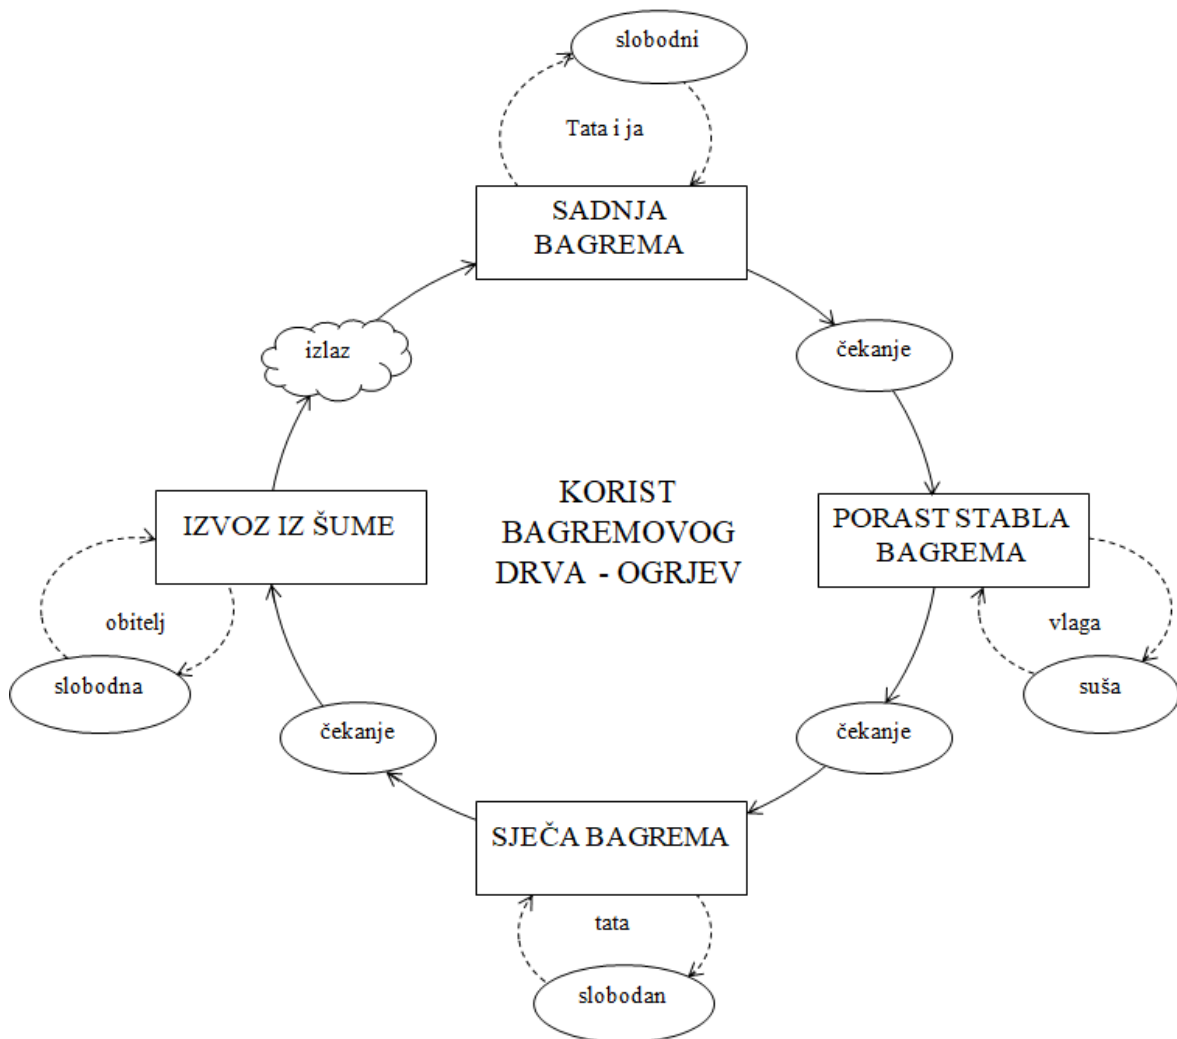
slobodni

Tata i ja

SADNJA BAGREMA

čekanje

izlaz

KORIST BAGREMOVOG DRVA - OGRJEV

IZVOZ IZ ŠUME

PORAST STABLA BAGREMA

obitelj

vlaga

slobodna

suša

čekanje

čekanje

SJEČA BAGREMA

tata

slobodan